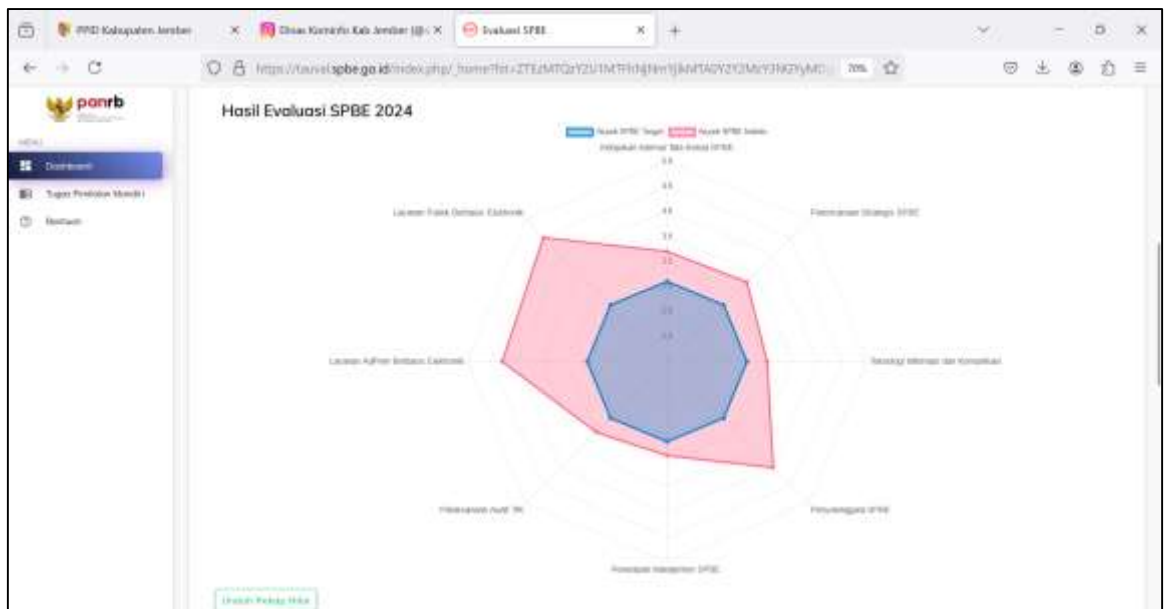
PPID Kabupaten Jember
Dinas Kominfo Kab Jember (@
Evaluasi SPBE
https://tausel.spbe.go.id/index.php/_home?
70%
panrb
MENU
Dashboard
Tugas Penilaian Mandiri
Bantuan
Hasil Evaluasi SPBE 2024
Nilai SPBE Target
Nilai SPBE Saldo
Kebijakan Internal Tata Kelola SPBE
Perencanaan Strategis SPBE
Teknologi Informasi dan Komunikasi
Penyelenggara SPBE
Penerapan Manajemen SPBE
Pelaksanaan Audit TIK
Layanan Administrasi Berbasis Elektronik
Layanan Publik Berbasis Elektronik
5.0
4.5
4.0
3.5
3.0
2.5
2.0
1.5
1.0
Unduh Hasil